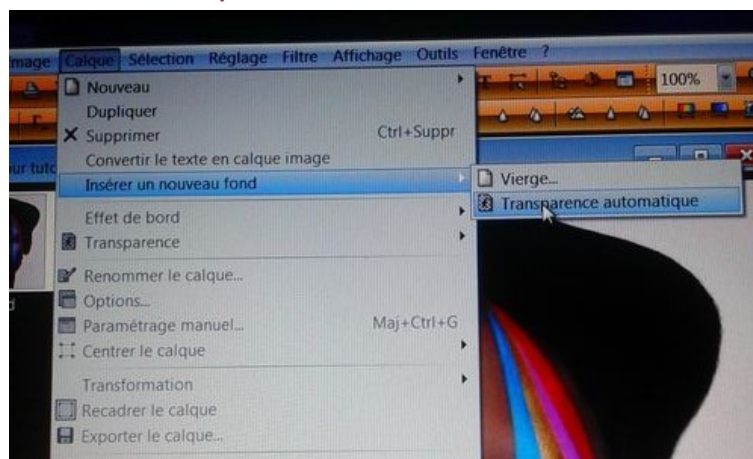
mage Calque Sélection Réglage Filtre Affichage Outils Fenêtre ?

100%

ur tuto

Nouveau
Dupliquer
Supprimer Ctrl+Suppr
Convertir le texte en calque image
Insérer un nouveau fond
Effet de bord
Transparence
Renommer le calque...
Options...
Paramétrage manuel... Maj+Ctrl+G
Centrer le calque
Transformation
Recadrer le calque
Exporter le calque...

Vierge...
Transparence automatique